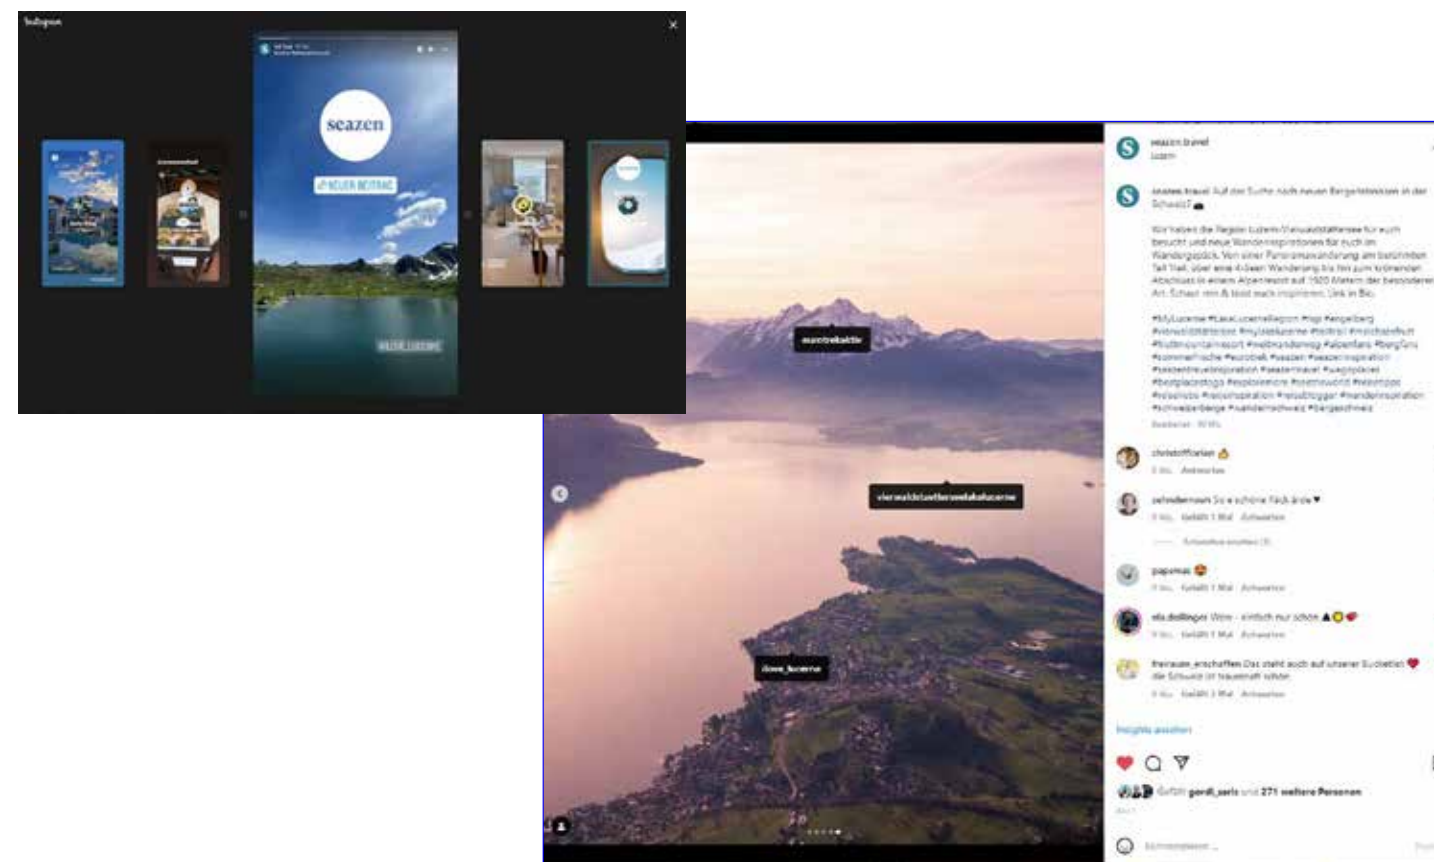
Instagram

seazen

NEUER BEITRAG

seazen.travel
Luzern

seazen.travel Auf der Suche nach neuen Bergerlebnissen in der Schweiz?

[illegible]

montrekalnie

vierwaldstaettersee

ilove_lucerne

christofflorian
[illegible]

papamac
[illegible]

ela.dollinger Wow – einfach nur schön
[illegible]

freiraum_erschaffen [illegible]
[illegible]

Insights ansehen

Gefällt gerdi_seris und 271 weitere Personen